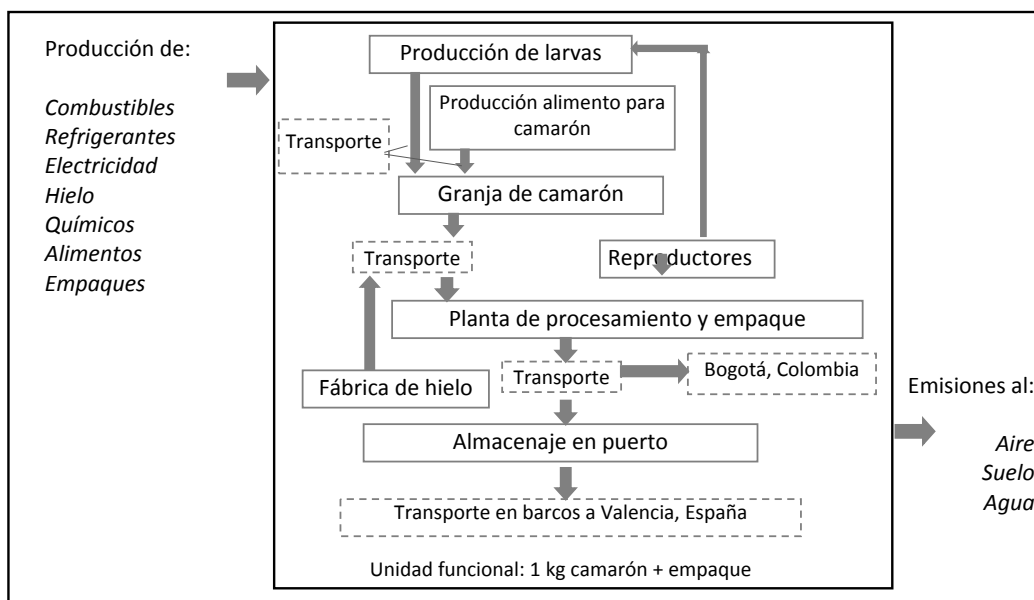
Producción de:

*Combustibles*
*Refrigerantes*
*Electricidad*
*Hielo*
*Químicos*
*Alimentos*
*Empaques*

Producción de larvas

Producción alimento para camarón

Transporte

Granja de camarón

Transporte

Reproductores

Planta de procesamiento y empaque

Fábrica de hielo

Transporte

Bogotá, Colombia

Almacenaje en puerto

Transporte en barcos a Valencia, España

Unidad funcional: 1 kg camarón + empaque

Emisiones al:

*Aire*
*Suelo*
*Agua*